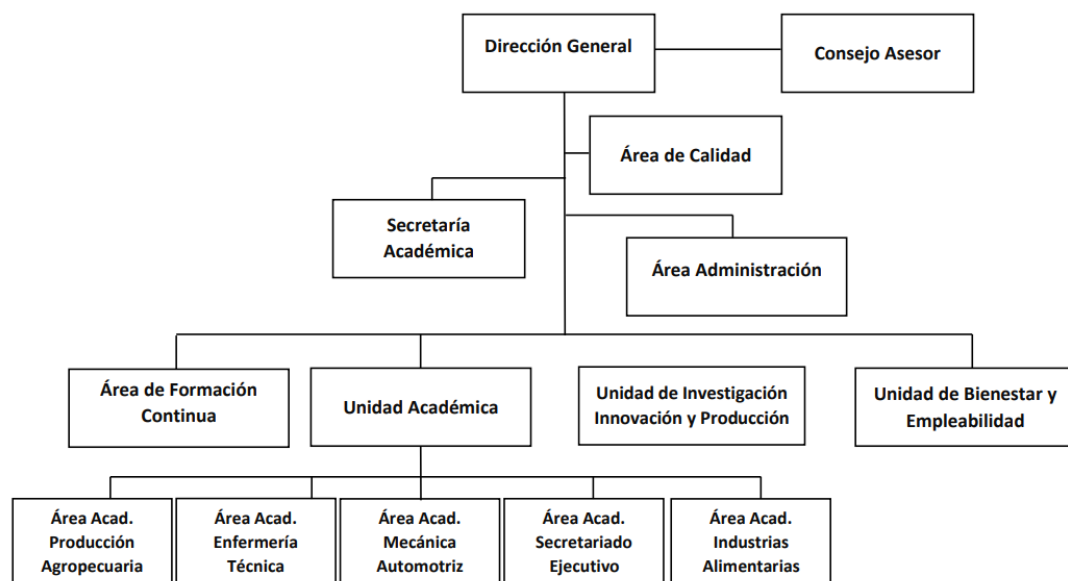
Dirección General

Consejo Asesor

Área de Calidad

Secretaría Académica

Área Administración

Área de Formación Continua

Unidad Académica

Unidad de Investigación Innovación y Producción

Unidad de Bienestar y Empleabilidad

Área Acad. Producción Agropecuaria

Área Acad. Enfermería Técnica

Área Acad. Mecánica Automotriz

Área Acad. Secretariado Ejecutivo

Área Acad. Industrias Alimentarias